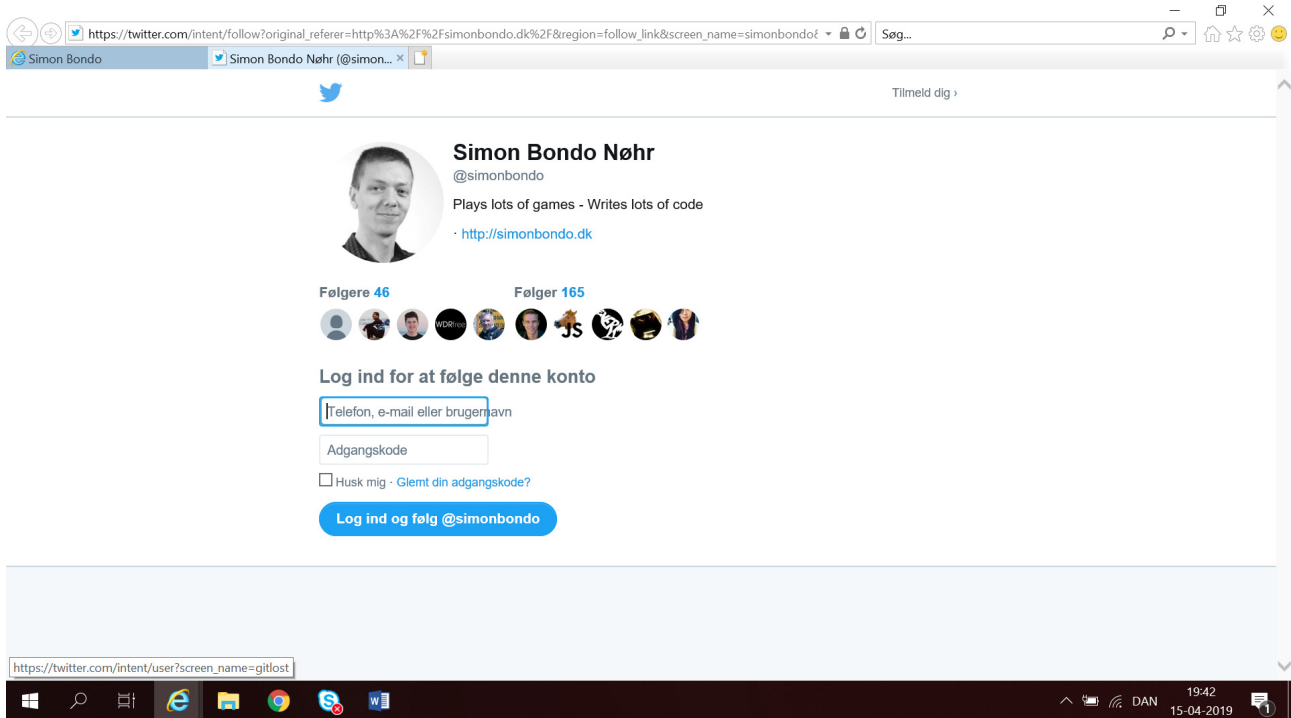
https://twitter.com/intent/follow?original_referer=http%3A%2F%2Fsimonbondo.dk%2F&region=follow_link&screen_name=simonbondo&

Søg...

Simon Bondo

Simon Bondo Nøhr (@simon...

Tilmeld dig ›

Simon Bondo Nøhr

@simonbondo

Plays lots of games - Writes lots of code

· http://simonbondo.dk

Følgere 46

Følger 165

WDRfree

JS

Log ind for at følge denne konto

Telefon, e-mail eller brugernavn

Adgangskode

Husk mig · Glemt din adgangskode?

Log ind og følg @simonbondo

https://twitter.com/intent/user?screen_name=gitlost

DAN

19:42
15-04-2019

1